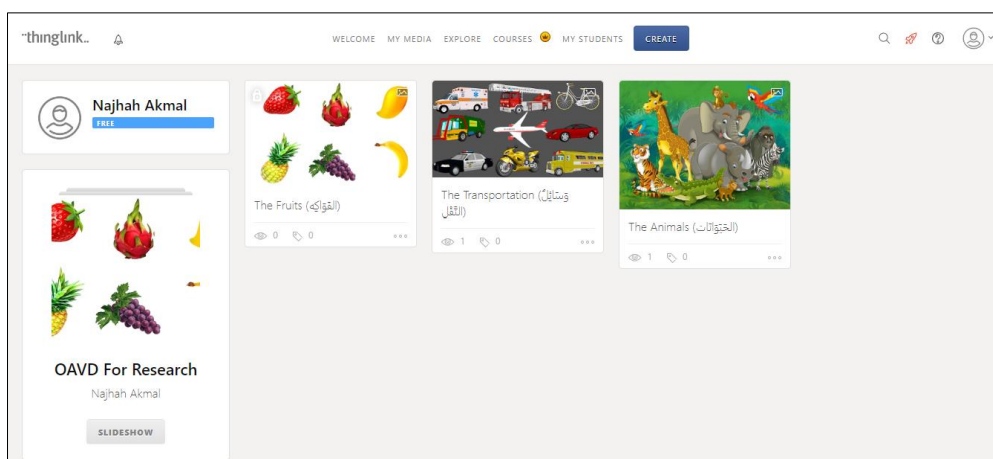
thinglink.

WELCOME MY MEDIA EXPLORE COURSES MY STUDENTS CREATE

Najhah Akmal
FREE

OAVD For Research
Najhah Akmal
SLIDESHOW

The Fruits (الفَوَاكِه)
0 0

The Transportation (وَسَائِلُ النَّقْل)
1 0

The Animals (الحَيَوَانَات)
1 0